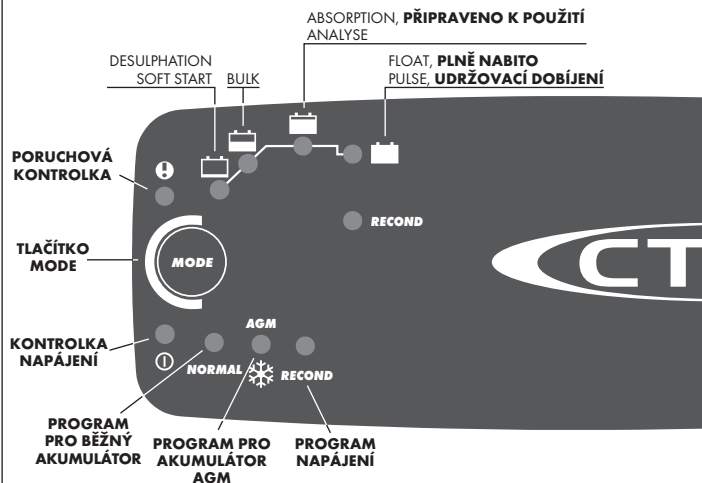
ABSORPTION, **PŘIPRAVENO K POUŽITÍ**
ANALYSE

DESULPHATION
SOFT START

BULK

FLOAT, **PLNĚ NABITO**
PULSE, **UDRŽOVACÍ DOBÍJENÍ**

PORUCHOVÁ KONTROLKA

RECOND

TLAČÍTKO MODE

MODE

CT

KONTROLKA NAPÁJENÍ

AGM

NORMAL

RECOND

PROGRAM PRO BĚŽNÝ AKUMULÁTOR

PROGRAM PRO AKUMULÁTOR AGM

PROGRAM NAPÁJENÍ